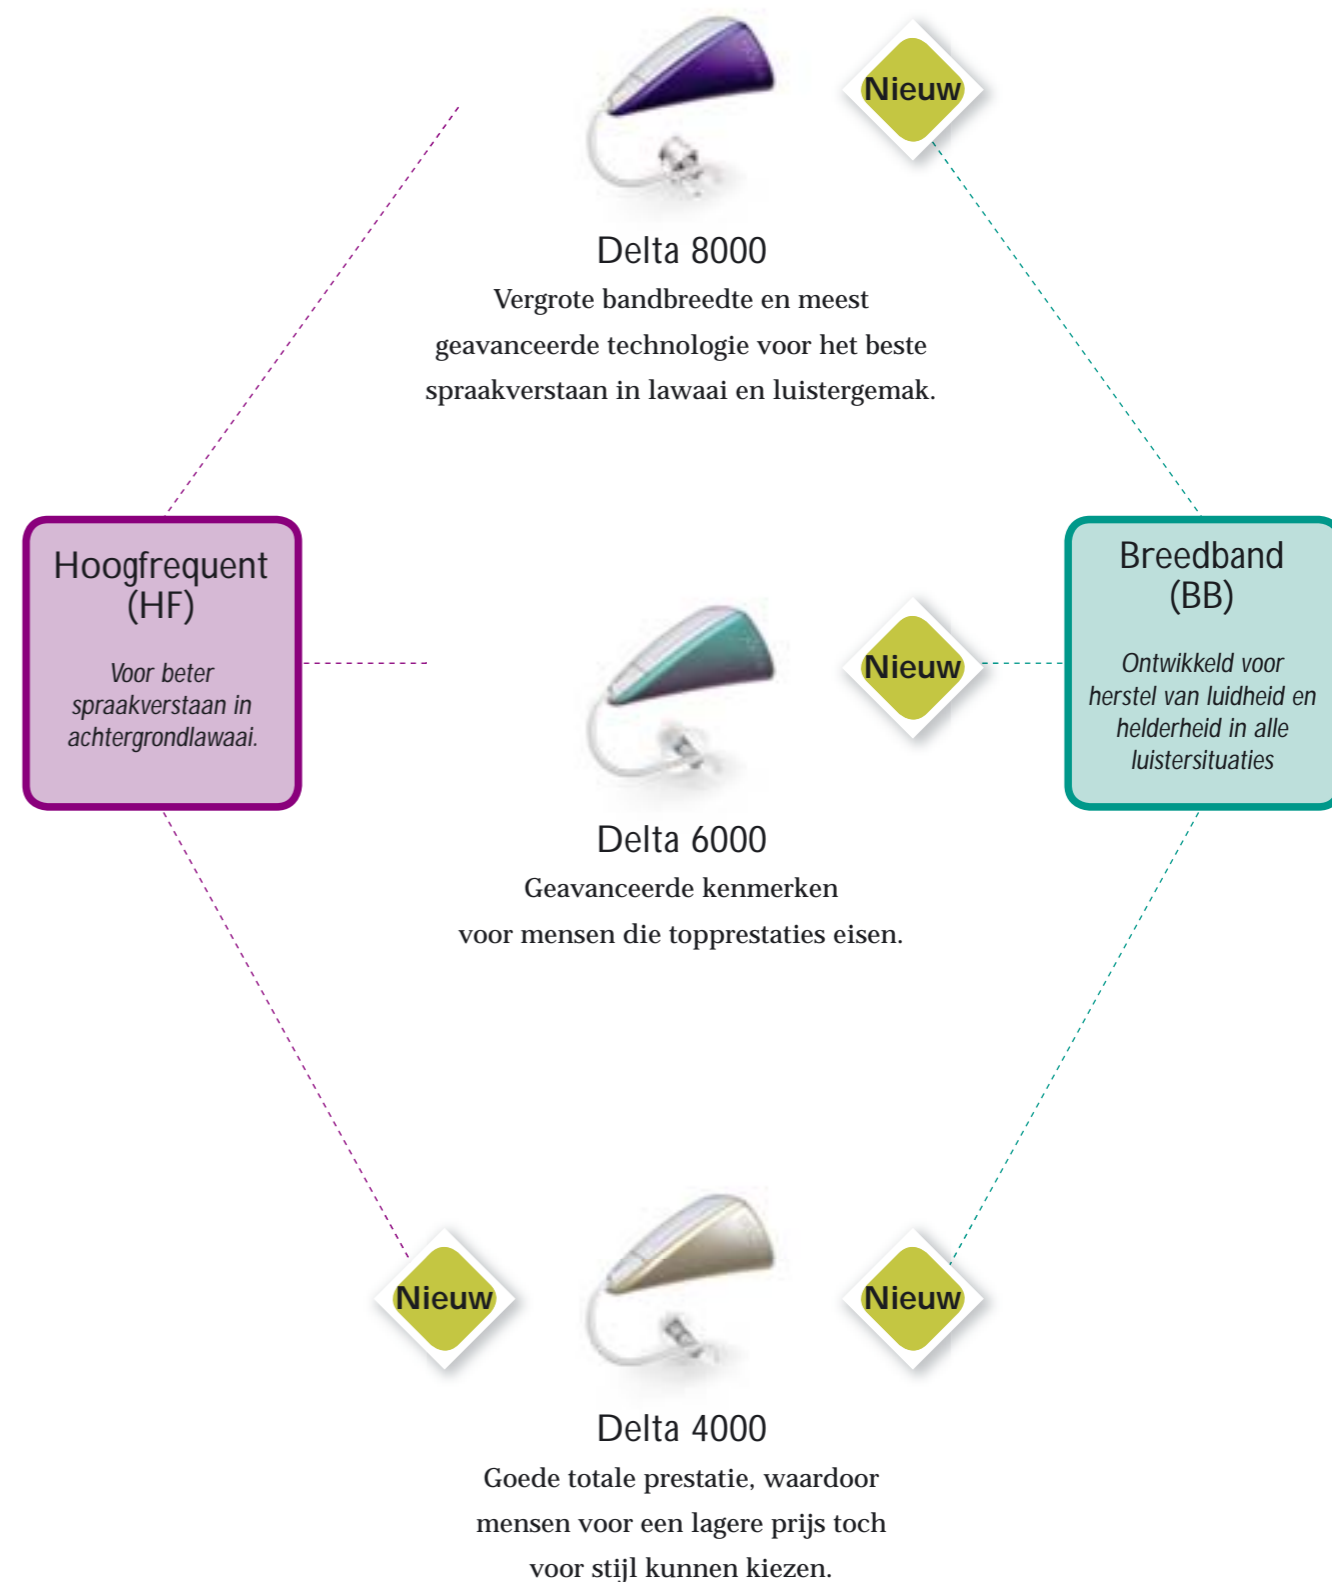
Nieuw

Delta 8000

Vergrote bandbreedte en meest geavanceerde technologie voor het beste spraakverstaan in lawaai en luistergemak.

Hoogfrequent (HF)

Voor beter spraakverstaan in achtergrondlawaai.

Nieuw

Breedband (BB)

Ontwikkeld voor herstel van luidheid en helderheid in alle luistersituaties

Delta 6000

Geavanceerde kenmerken voor mensen die topprestaties eisen.

Nieuw

Nieuw

Delta 4000

Goede totale prestatie, waardoor mensen voor een lagere prijs toch voor stijl kunnen kiezen.